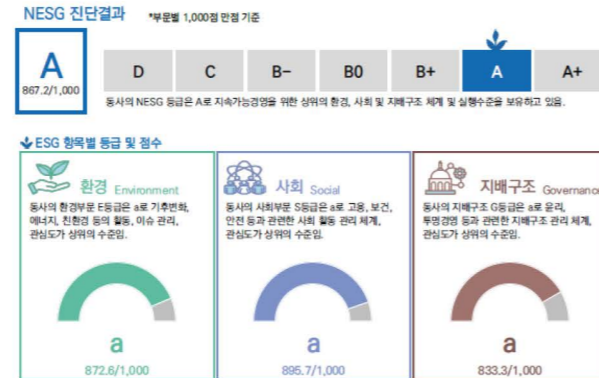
NESG 진단결과 *부문별 1,000점 만점 기준

A
867.2/1,000

| D | C | B- | B0 | B+ | A | A+ |
|---|---|---|---|---|---|---|

동사의 NESG 등급은 A로 지속가능경영을 위한 상위의 환경, 사회 및 지배구조 체계 및 실행수준을 보유하고 있음.

ESG 항목별 등급 및 점수

환경 Environment
동사의 환경부문 E등급은 a로 기후변화, 에너지, 친환경 등의 활동, 이슈 관리, 관심도가 상위의 수준임.
a
872.6/1,000

사회 Social
동사의 사회부문 S등급은 a로 고용, 보건, 안전 등과 관련한 사회 활동 관리 체계, 관심도가 상위의 수준임.
a
895.7/1,000

지배구조 Governanc
동사의 지배구조 G등급은 a로 윤리, 투명경영 등과 관련한 지배구조 관리 체계, 관심도가 상위의 수준임.
a
833.3/1,000